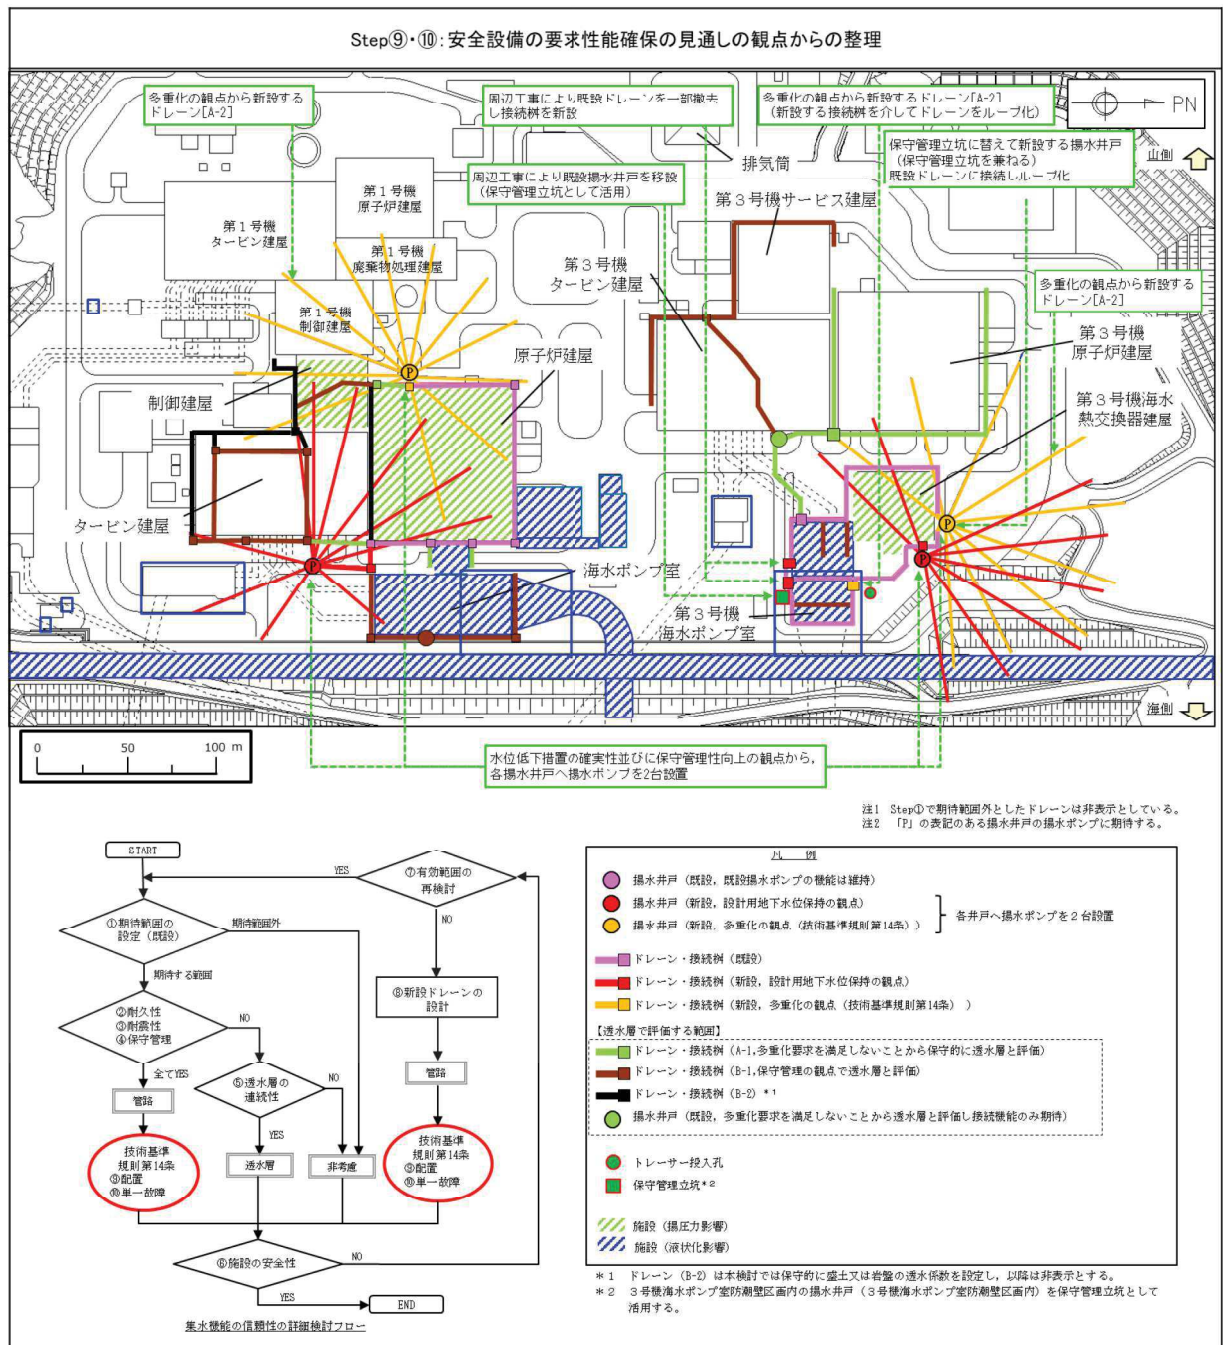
Step⑨・⑩：安全設備の要求性能確保の見通しの観点からの整理

多重化の観点から新設するドレーン[A-2]

周辺工事により既設ドレーンを一部撤去し接続桝を新設

多重化の観点から新設するドレーン[A-2]（新設する接続桝を介してドレーンをループ化）

PN

排気筒

保守管理立坑に替えて新設する揚水井戸（保守管理立坑を兼ねる）既設ドレーンに接続しループ化

山側

周辺工事により既設揚水井戸を移設（保守管理立坑として活用）

第１号機 原子炉建屋

第１号機 タービン建屋

第１号機 廃棄物処理建屋

第３号機サービス建屋

第３号機 タービン建屋

多重化の観点から新設するドレーン[A-2]

第１号機 制御建屋

原子炉建屋

第３号機 原子炉建屋

制御建屋

第３号機海水 熱交換器建屋

タービン建屋

海水ポンプ室

第３号機 海水ポンプ室

海側

0 50 100 m

水位低下措置の確実性並びに保守管理性向上の観点から、各揚水井戸へ揚水ポンプを2台設置

注1 Step①で期待範囲外としたドレーンは非表示としている。
注2 「P」の表記のある揚水井戸の揚水ポンプに期待する。

START
①期待範囲の設定（既設）
期待範囲外
期待する範囲
②耐久性 ③耐震性 ④保守管理
NO
全てYES
管路
⑤透水層の連続性
NO
YES
技術基準規則第14条 ⑨配置 ⑩単一故障
透水層
非考慮
⑦有効範囲の再検討
YES
NO
⑧新設ドレーンの設計
管路
技術基準規則第14条 ⑨配置 ⑩単一故障
⑥施設の安全性
NO
YES
END
集水機能の信頼性の詳細検討フロー

凡例
揚水井戸（既設，既設揚水ポンプの機能は維持）
揚水井戸（新設，設計用地下水位保持の観点）
揚水井戸（新設，多重化の観点（技術基準規則第14条））
各井戸へ揚水ポンプを２台設置
ドレーン・接続桝（既設）
ドレーン・接続桝（新設，設計用地下水位保持の観点）
ドレーン・接続桝（新設，多重化の観点（技術基準規則第14条））
【透水層で評価する範囲】
ドレーン・接続桝（A-1,多重化要求を満足しないことから保守的に透水層と評価）
ドレーン・接続桝（B-1,保守管理の観点で透水層と評価）
ドレーン・接続桝（B-2）＊1
揚水井戸（既設，多重化要求を満足しないことから透水層と評価し接続機能のみ期待）
トレーサー投入孔
保守管理立坑＊2
施設（揚圧力影響）
施設（液状化影響）
＊1 ドレーン（B-2）は本検討では保守的に盛土又は岩盤の透水係数を設定し，以降は非表示とする。
＊2 ３号機海水ポンプ室防潮壁区画内の揚水井戸（３号機海水ポンプ室防潮壁区画内）を保守管理立坑として活用する。